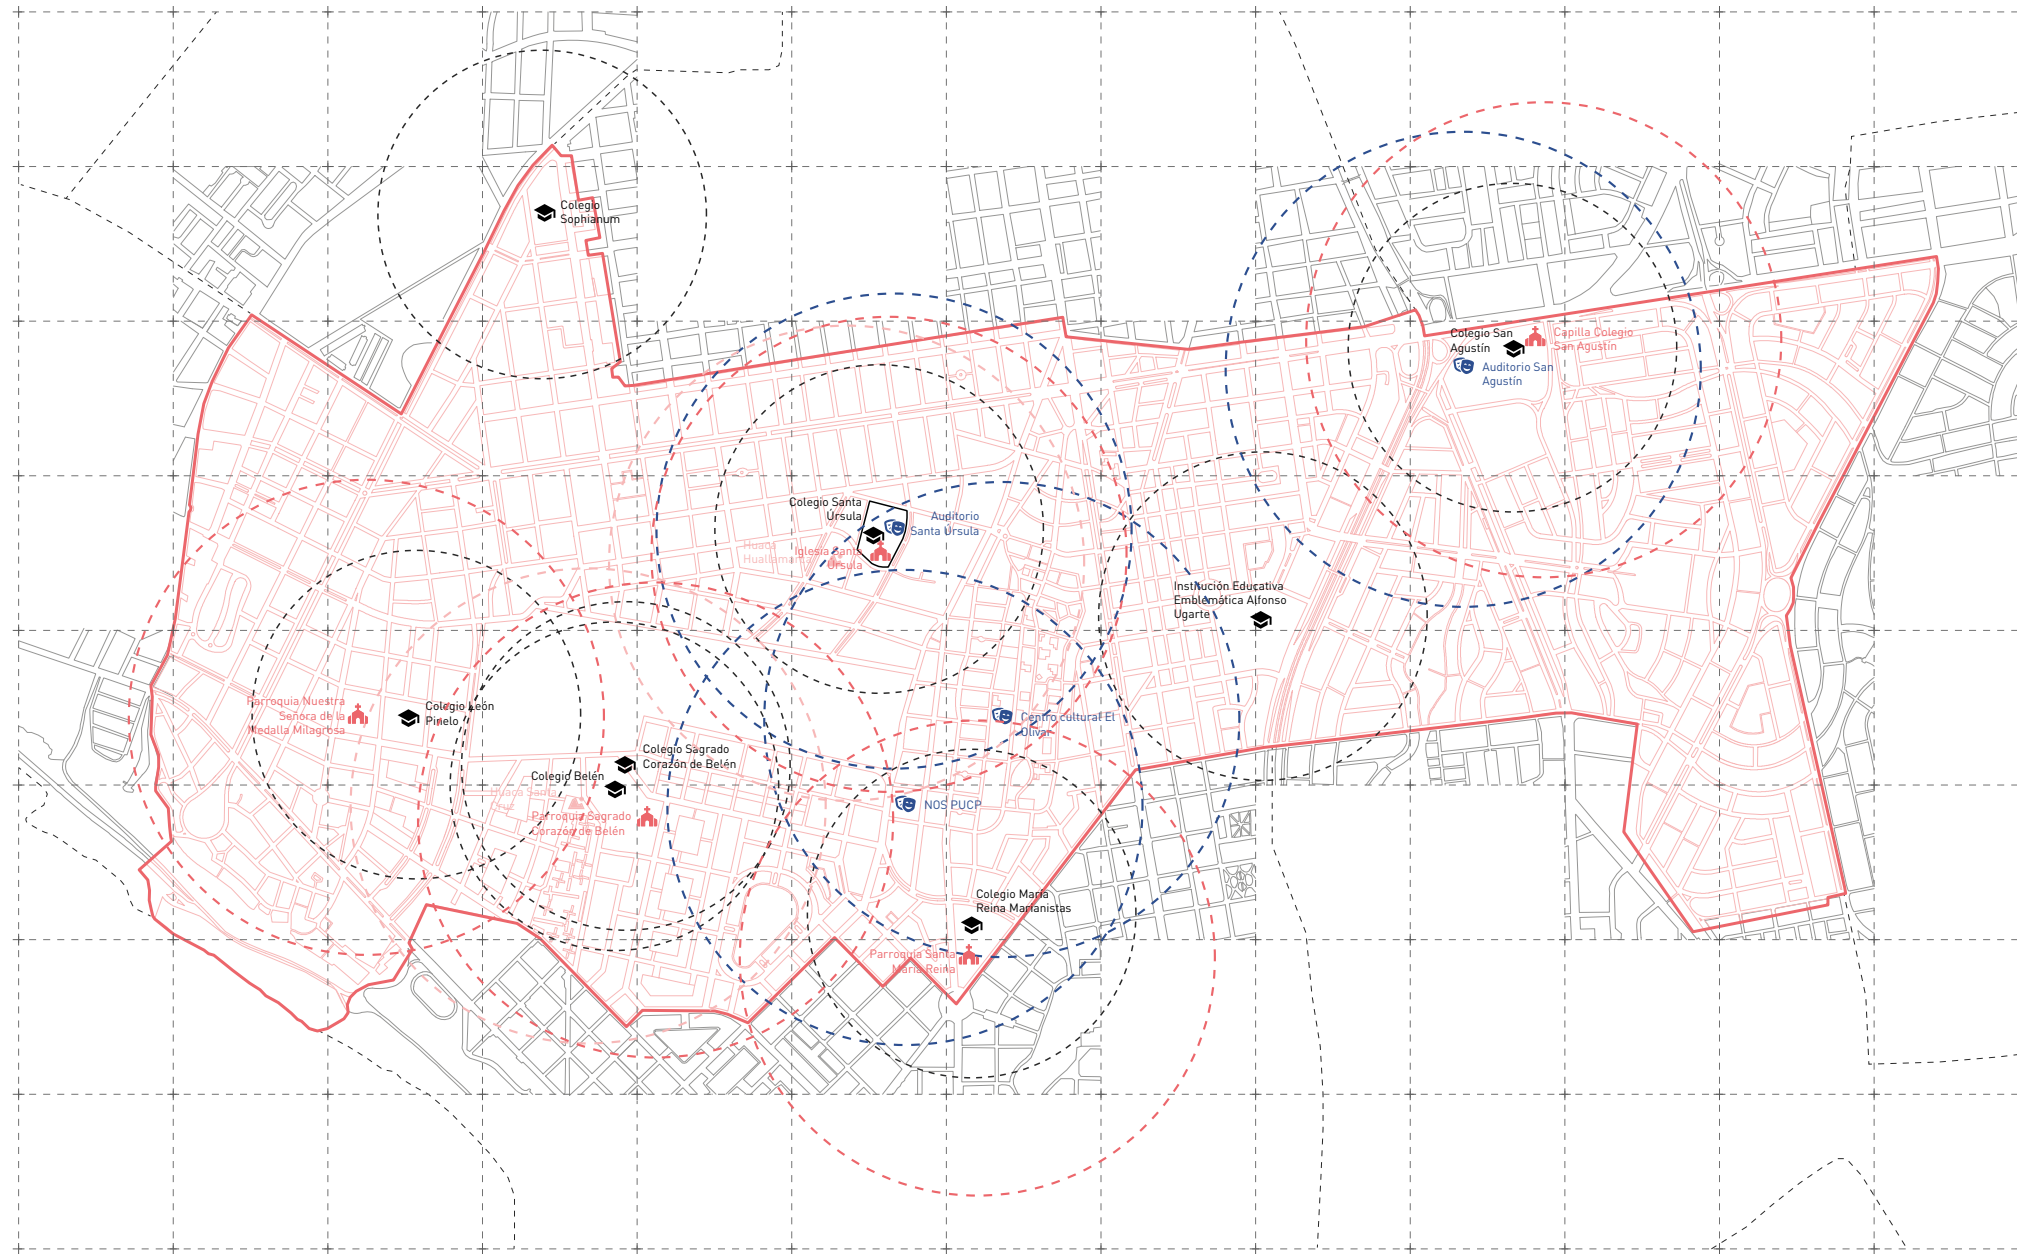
Colegio Sophianum

Colegio San Agustín

Capilla Colegio San Agustín

Auditorio San Agustín

Colegio Santa Úrsula

Auditorio Santa Úrsula

Huaca Huallamarca

Iglesia Santa Úrsula

Institución Educativa Emblemática Alfonso Ugarte

Parroquia Nuestra Señora de la Medalla Milagrosa

Colegio León Pinelo

Centro cultural El Olivar

Colegio Sagrado Corazón de Belén

Colegio Belén

Huaca Santa

Parroquia Sagrado Corazón de Belén

NOS PUCP

Colegio María Reina Marianistas

Parroquia Santa María Reina